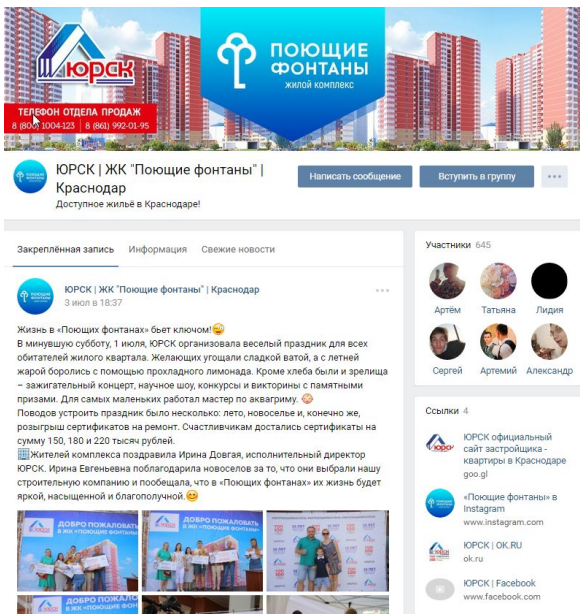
ЮРСК

ТЕЛЕФОН ОТДЕЛА ПРОДАЖ
8 (800) 1004-123 8 (861) 992-01-95

ПОЮЩИЕ ФОНТАНЫ
жилой комплекс

ЮРСК | ЖК "Поющие фонтаны" | Краснодар
Доступное жильё в Краснодаре!

Написать сообщение
Вступить в группу
...

Закреплённая запись Информация Свежие новости

ЮРСК | ЖК "Поющие фонтаны" | Краснодар
3 июл в 18:37

Жизнь в «Поющих фонтанах» бьет ключом!
В минувшую субботу, 1 июля, ЮРСК организовала веселый праздник для всех обитателей жилого квартала. Желающих угощали сладкой ватой, а с летней жарой боролись с помощью прохладного лимонада. Кроме хлеба были и зрелища – зажигательный концерт, научное шоу, конкурсы и викторины с памятными призами. Для самых маленьких работал мастер по аквагриму.
Поводов устроить праздник было несколько: лето, новоселье и, конечно же, розыгрыш сертификатов на ремонт. Счастливчикам достались сертификаты на сумму 150, 180 и 220 тысяч рублей.
Жителей комплекса поздравила Ирина Довгая, исполнительный директор ЮРСК. Ирина Евгеньевна поблагодарила новоселов за то, что они выбрали нашу строительную компанию и пообещала, что в «Поющих фонтанах» их жизнь будет яркой, насыщенной и благополучной.

ДОБРО ПОЖАЛОВАТЬ В ЖК «ПОЮЩИЕ ФОНТАНЫ»
ДОБРО ПОЖАЛОВАТЬ В ЖК «ПОЮЩИЕ ФОНТАНЫ»

Участники 645
Артём Татьяна Лидия
Сергей Артемий Александр

Ссылки 4
ЮРСК официальный сайт застройщика - квартиры в Краснодаре
goo.gl
"Поющие фонтаны" в Instagram
www.instagram.com
ЮРСК | OK.RU
ok.ru
ЮРСК | Facebook
www.facebook.com